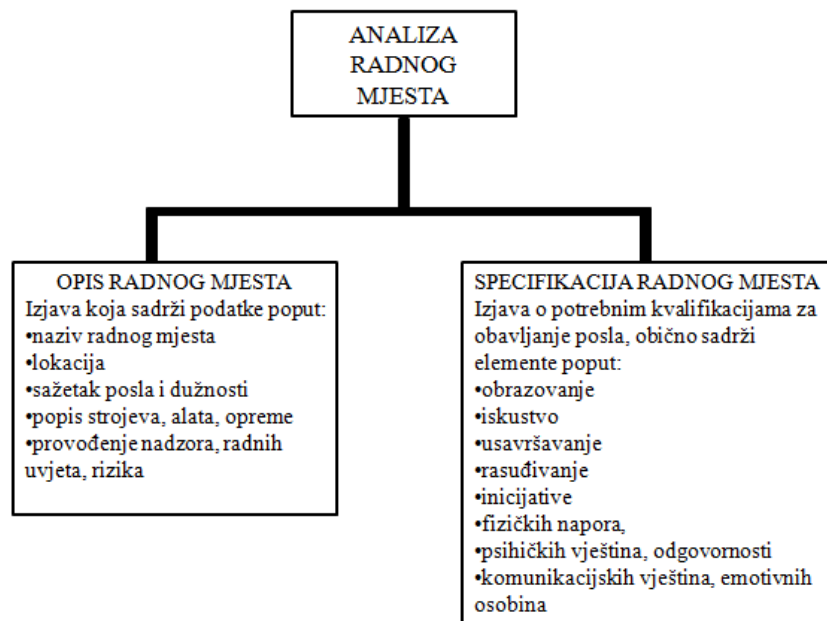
ANALIZA RADNOG MJESTA

OPIS RADNOG MJESTA
Izjava koja sadrži podatke poput:
•naziv radnog mjesta
•lokacija
•sažetak posla i dužnosti
•popis strojeva, alata, opreme
•provođenje nadzora, radnih uvjeta, rizika

SPECIFIKACIJA RADNOG MJESTA
Izjava o potrebnim kvalifikacijama za obavljanje posla, obično sadrži elemente poput:
•obrazovanje
•iskustvo
•usavršavanje
•rasuđivanje
•inicijative
•fizičkih napora,
•psihičkih vještina, odgovornosti
•komunikacijskih vještina, emotivnih osobina